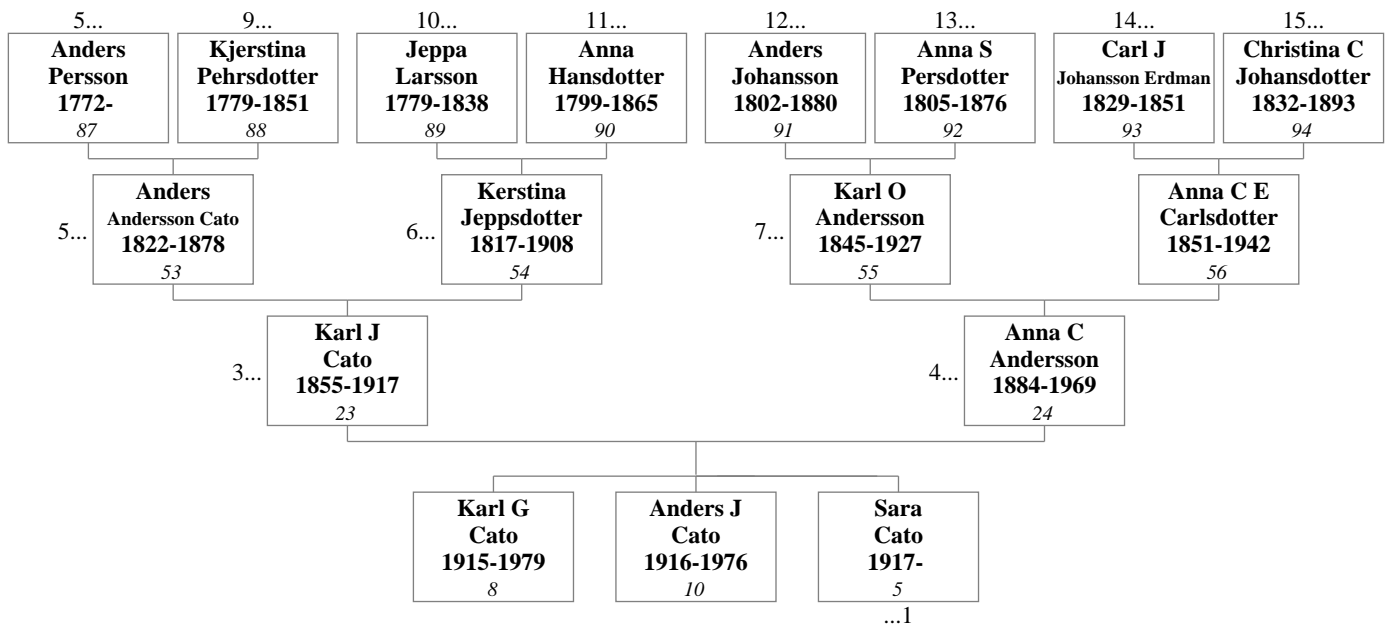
5...
Anders Persson 1772-
87

9...
Kjerstina Pehrsdotter 1779-1851
88

10...
Jeppa Larsson 1779-1838
89

11...
Anna Hansdotter 1799-1865
90

12...
Anders Johansson 1802-1880
91

13...
Anna S Persdotter 1805-1876
92

14...
Carl J Johansson Erdman 1829-1851
93

15...
Christina C Johansdotter 1832-1893
94

5...
Anders Andersson Cato 1822-1878
53

6...
Kerstina Jeppsdotter 1817-1908
54

7...
Karl O Andersson 1845-1927
55

Anna C E Carlsdotter 1851-1942
56

3...
Karl J Cato 1855-1917
23

4...
Anna C Andersson 1884-1969
24

Karl G Cato 1915-1979
8

Anders J Cato 1916-1976
10

Sara Cato 1917-
5
...1